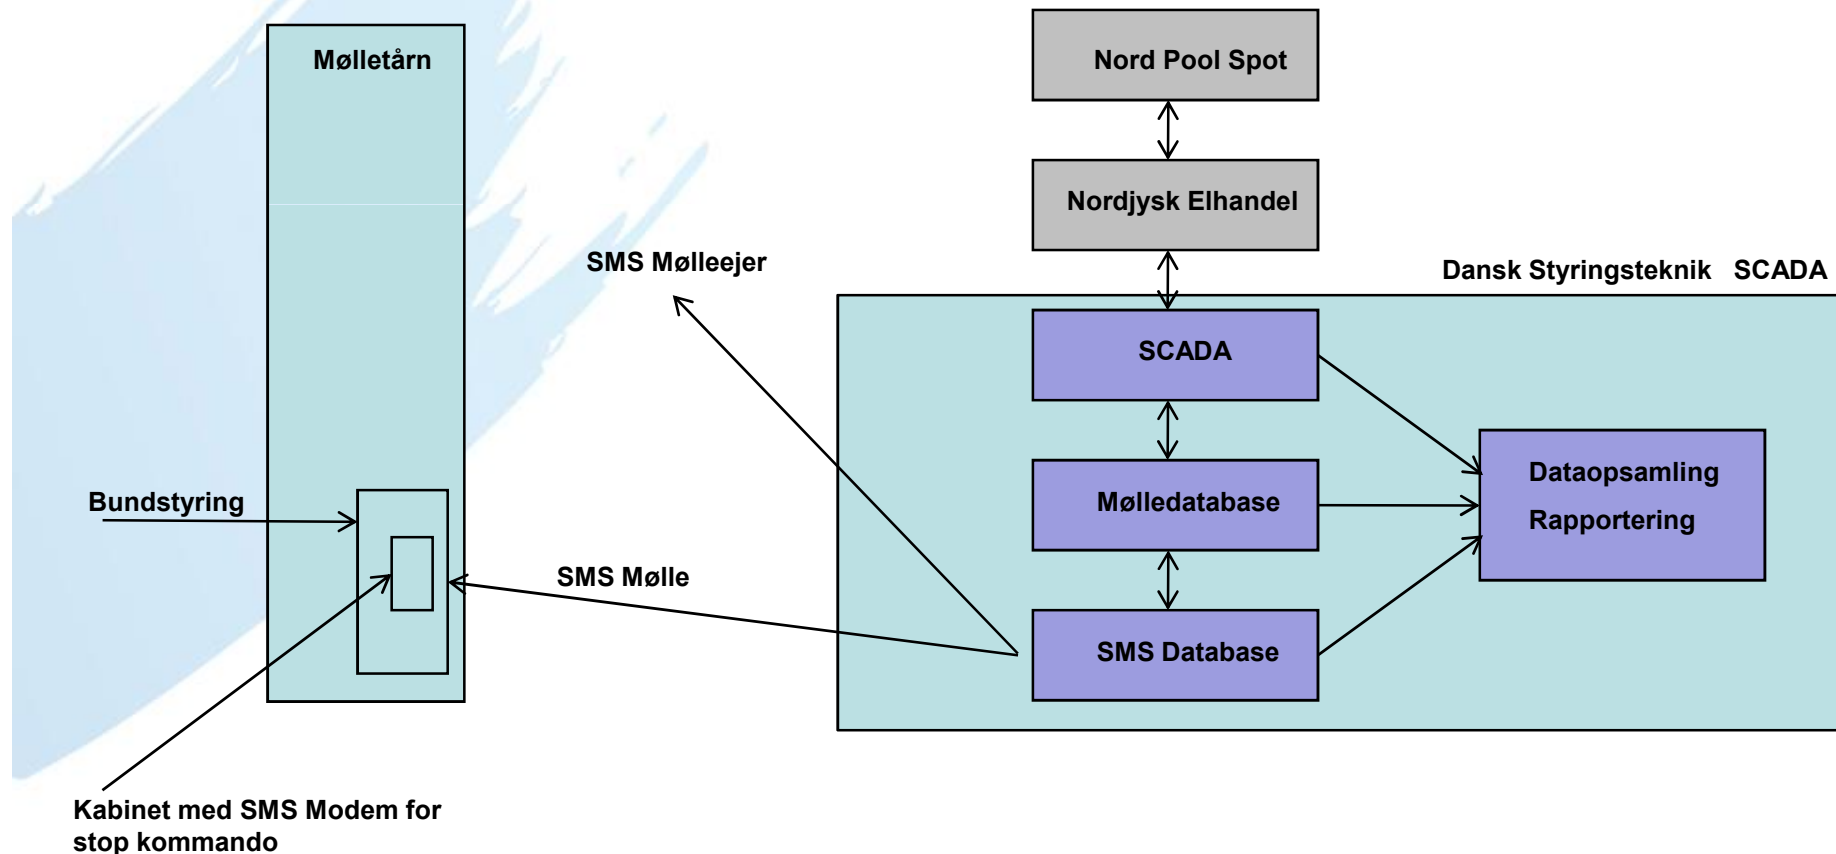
Mølletårn

Nord Pool Spot

Nordjysk Elhandel

SMS Mølleejer

Dansk Styringsteknik SCADA

SCADA

Mølledatabase

Dataopsamling

Rapportering

SMS Database

Bundstyring

SMS Mølle

Kabinet med SMS Modem for stop kommando